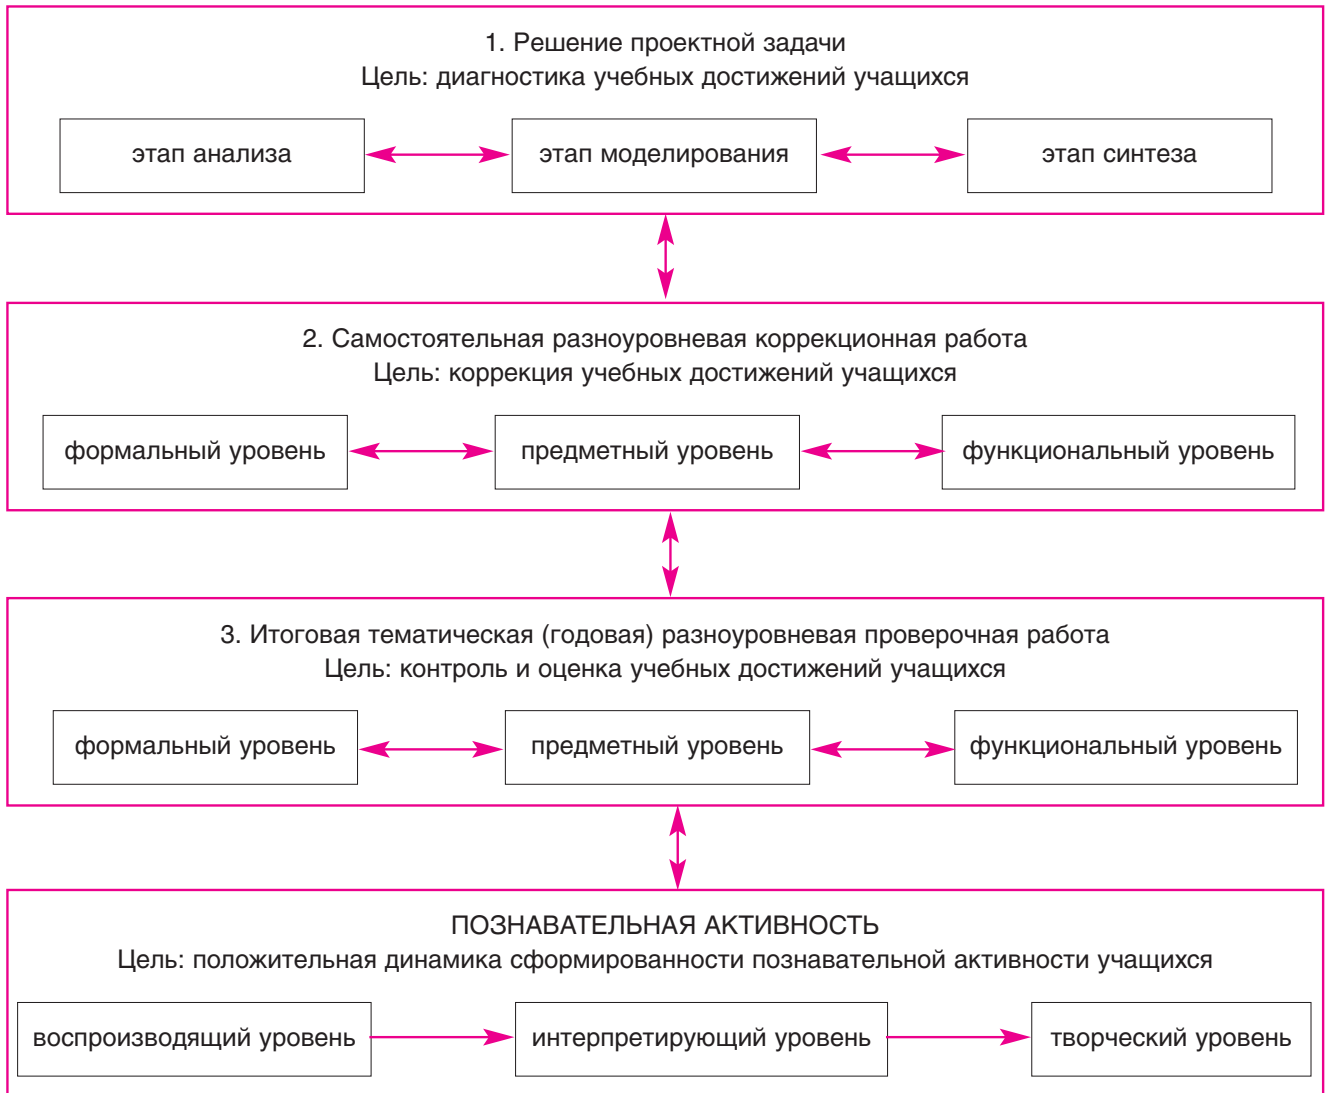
1. Решение проектной задачи
Цель: диагностика учебных достижений учащихся

этап анализа

этап моделирования

этап синтеза

2. Самостоятельная разноуровневая коррекционная работа
Цель: коррекция учебных достижений учащихся

формальный уровень

предметный уровень

функциональный уровень

3. Итоговая тематическая (годовая) разноуровневая проверочная работа
Цель: контроль и оценка учебных достижений учащихся

формальный уровень

предметный уровень

функциональный уровень

ПОЗНАВАТЕЛЬНАЯ АКТИВНОСТЬ
Цель: положительная динамика сформированности познавательной активности учащихся

воспроизводящий уровень

интерпретирующий уровень

творческий уровень